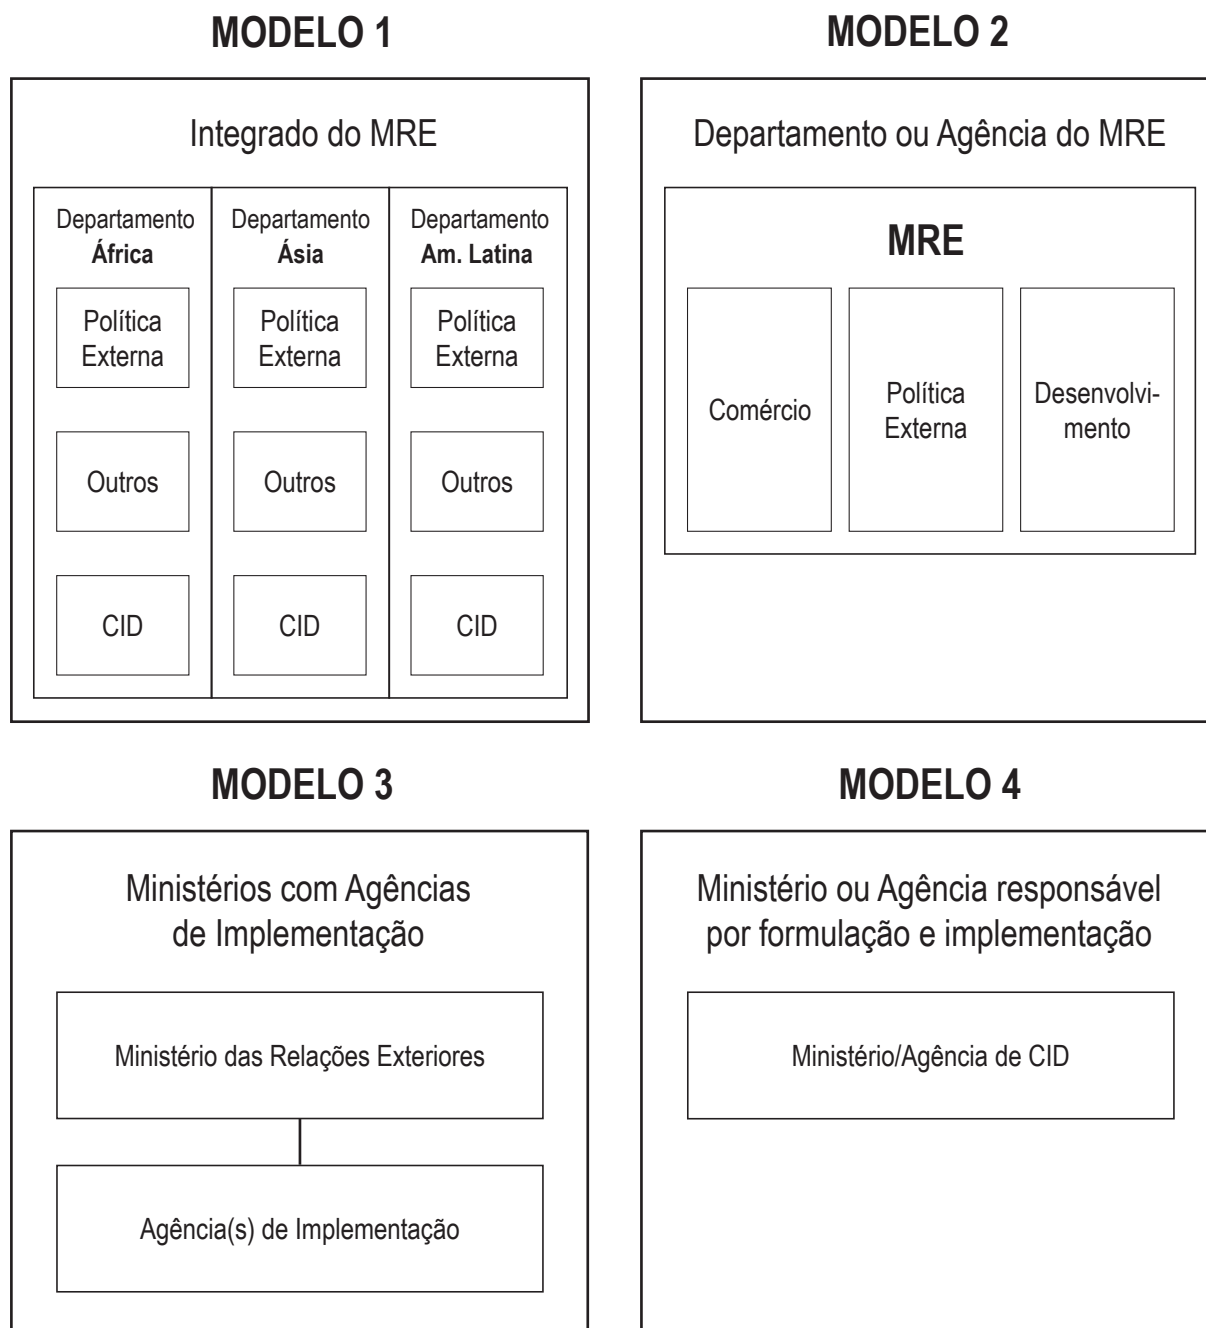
MODELO 1

Integrado do MRE

Departamento
**África**

Política Externa

Outros

CID

Departamento
**Ásia**

Política Externa

Outros

CID

Departamento
**Am. Latina**

Política Externa

Outros

CID

MODELO 2

Departamento ou Agência do MRE

MRE

Comércio

Política Externa

Desenvolvimento

MODELO 3

Ministérios com Agências de Implementação

Ministério das Relações Exteriores

Agência(s) de Implementação

MODELO 4

Ministério ou Agência responsável por formulação e implementação

Ministério/Agência de CID